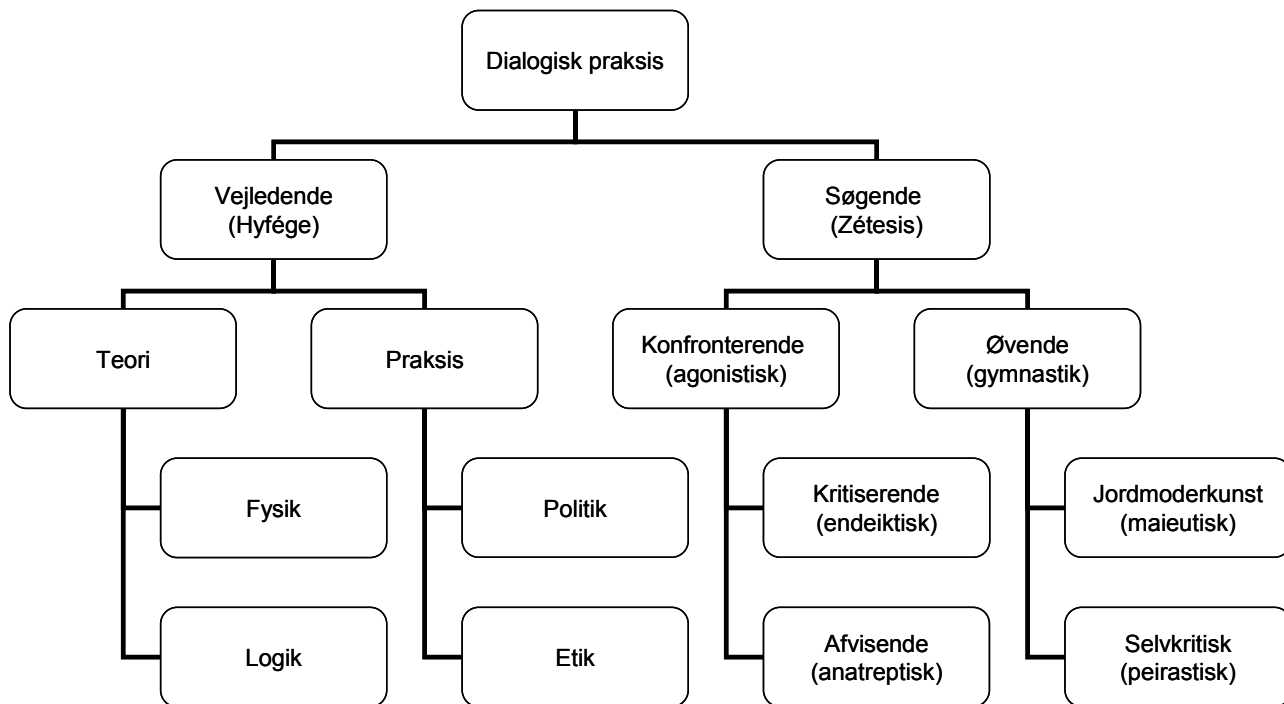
Dialogisk praksis

Vejledende (Hyfége)

Søgende (Zétesis)

Teori

Praksis

Konfronterende (agonistisk)

Øvende (gymnastik)

Fysik

Logik

Politik

Etik

Kritiserende (endeiktisk)

Afvisende (anatreptisk)

Jordmoderkunst (maieutisk)

Selvkritisk (peirastisk)